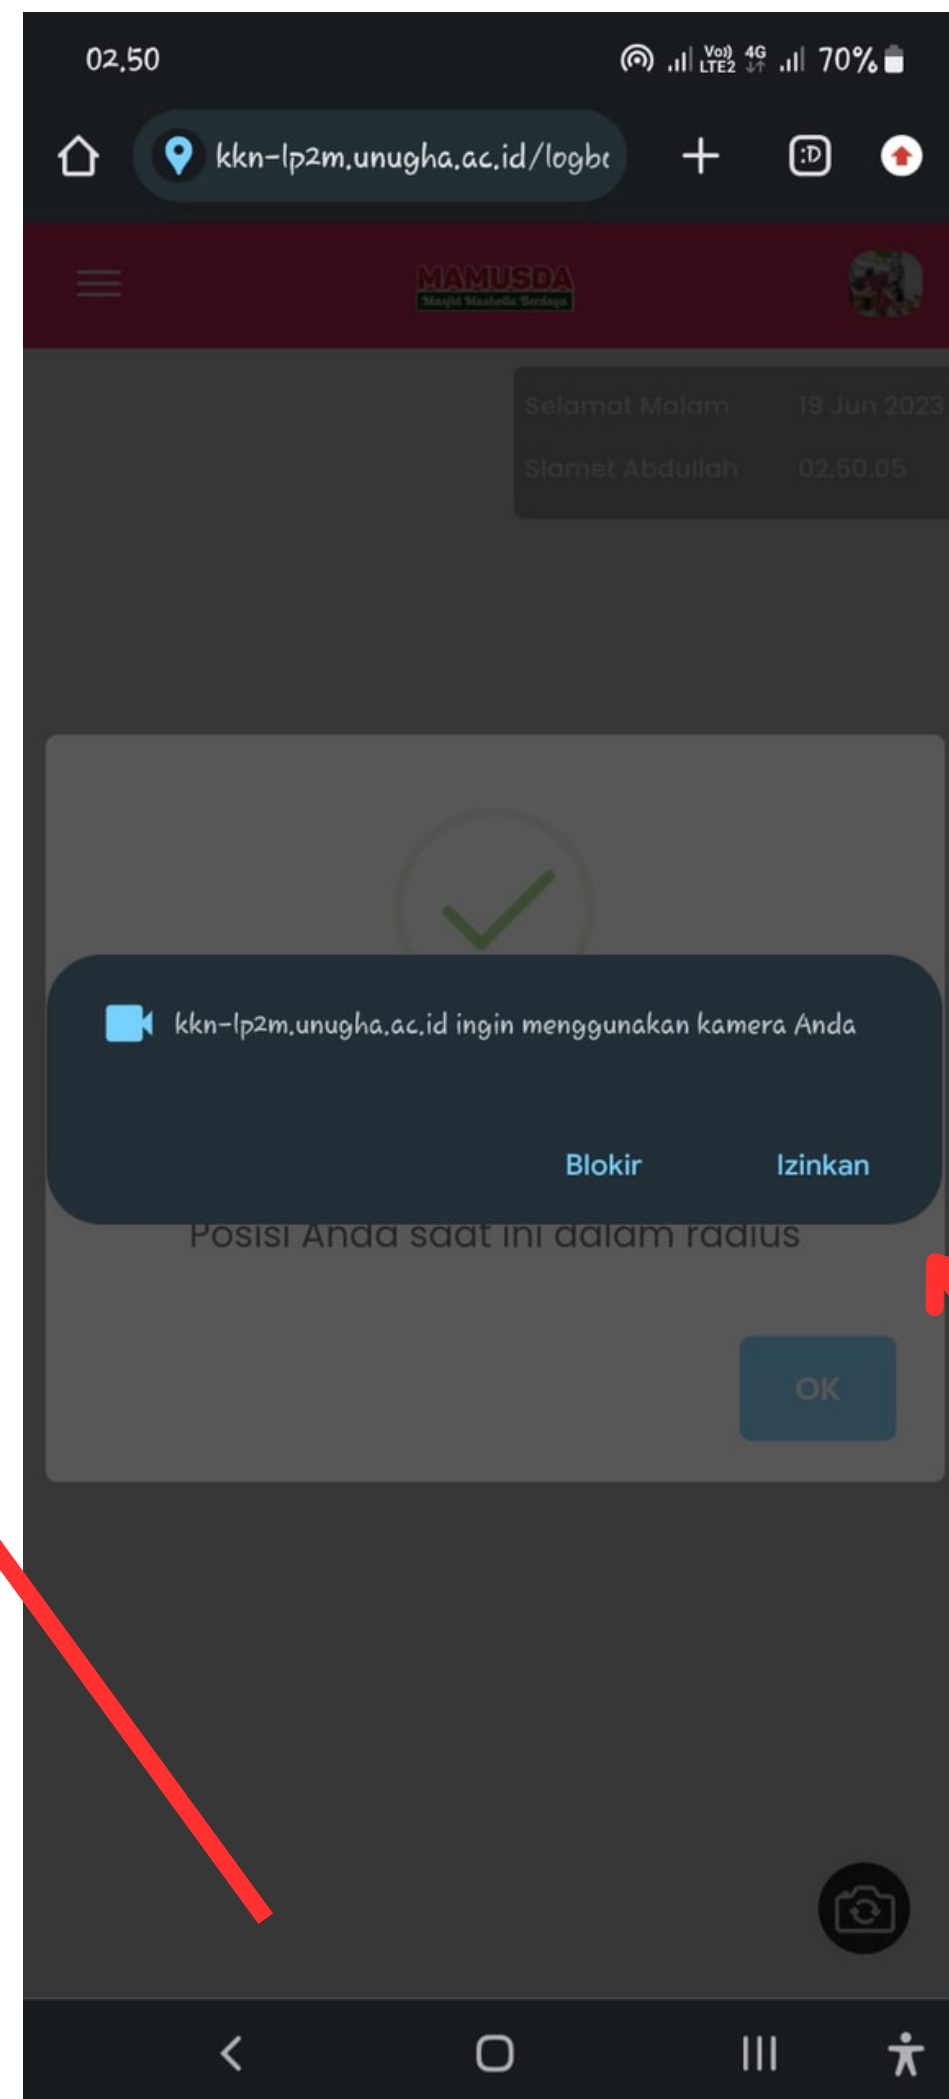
02.50

Vo)) LTE2 4G 70%

kkn-lp2m.unugha.ac.id/logb

MAMUSDA
Masjid Mushola Berdaya

Selamat Malam 19 Jun 2023
Slamet Abdullah 02.50.05

kkn-lp2m.unugha.ac.id ingin menggunakan kamera Anda

Blokir Izinkan

Posisi Anda saat ini dalam radius

OK